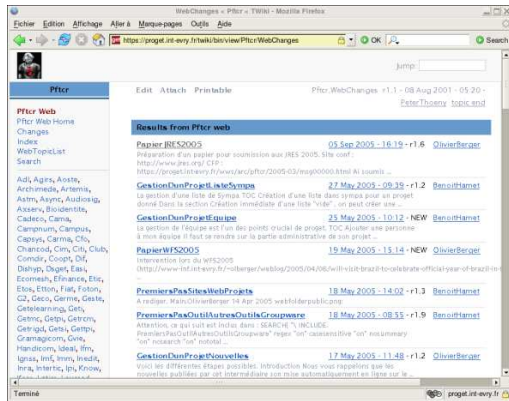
WebChanges < Pfctr < TWiki - Mozilla Firefox

Fichier Edition Affichage Aller à Marque-pages Outils Aide

https://proget.int-evry.fr/twiki/bin/view/Pfctr/WebChanges

OK

Search

Jump:

Pfctr

Edit Attach Printable

Pfctr.WebChanges r1.1 - 08 Aug 2001 - 05:20 - PeterThoeny topic end

Pfctr Web
Pfctr Web Home
Changes
Index
WebTopicList
Search

Adl, Agies, Aoste, Archimeda, Artemis, Astm, Async, Audiosig, Axevr, Biocidentite, Cadeco, Cama, Campnum, Campus, Capsys, Carma, Cfo, Charcod, Cim, Cit, Club, Comdir, Coopt, Dif, Dishyp, Dsget, Easi, Ecomesh, Efinance, Etic, Etos, Etton, Fiat, Foton, G2, Geco, Germe, Geste, Getelearning, Getj, Getme, Getpi, Getrcm, Getrigd, Getsi, Gettpi, Gramagicom, Gne, Handicom, Ideal, Ifm, Ignas, Imf, Imm, Inedit, Inra, Intertic, Ipi, Know,

Results from Pfctr web

Papier JRES2005 | 05 Sep 2005 - 16:19 - r1.6 | OlivierBerger
Préparation d'un papier pour soumission aux JRES 2005. Site conf : http://www.jres.org/ CFP : http://projet.int-evry.fr/wws/arc/pfctr/2005-03/msg00000.html Ai soumis ...

GestionDunProjetListeSympa | 27 May 2005 - 09:39 - r1.2 | BenoitHamet
La gestion d'une liste de Sympa TOC Création d'une liste dans sympa pour un projet donné Dans la section Création immédiate d'une liste "vide" , on peut créer une ...

GestionDunProjetEquipe | 25 May 2005 - 10:12 - NEW | BenoitHamet
La gestion de l'équipe est l'un des points crucial de projet. TOC Ajouter une personne à mon équipe Il faut se rendre sur la partie administrative de son projet ...

PapierWFS2005 | 19 May 2005 - 15:14 - NEW | OlivierBerger
Intervention lors du WFS2005 (http://www-inf.int-evry.fr/~olberger/weblog/2005/04/08/wifi-visit-brazil-to-celebrate-official-year-of-brazil-in ...

PremiersPasSitesWebProjets | 18 May 2005 - 14:02 - r1.3 | BenoitHamet
A rediger. MainOlivierBerger 14 Apr 2005 webfolderpublic.png

PremiersPasOutilAutresOutilsGroupware | 18 May 2005 - 08:55 - r1.9 | BenoitHamet
Attention, ce qui suit est inclus dans : SEARCH{ "\ INCLUDE. PremiersPasOutilAutresOutilsGroupware" regex "on" casesensitive "on" nosummary "on" nosearch "on" nototal ...

GestionDunProjetNouvelles | 17 May 2005 - 11:48 - r1.2 | OlivierBerger
Voici les différentes étapes possibles. Introduction Nous vous rappelons que les nouvelles publiées par cet intermédiaire son mise automatiquement en ligne sur le ...

Terminé

proget.int-evry.fr